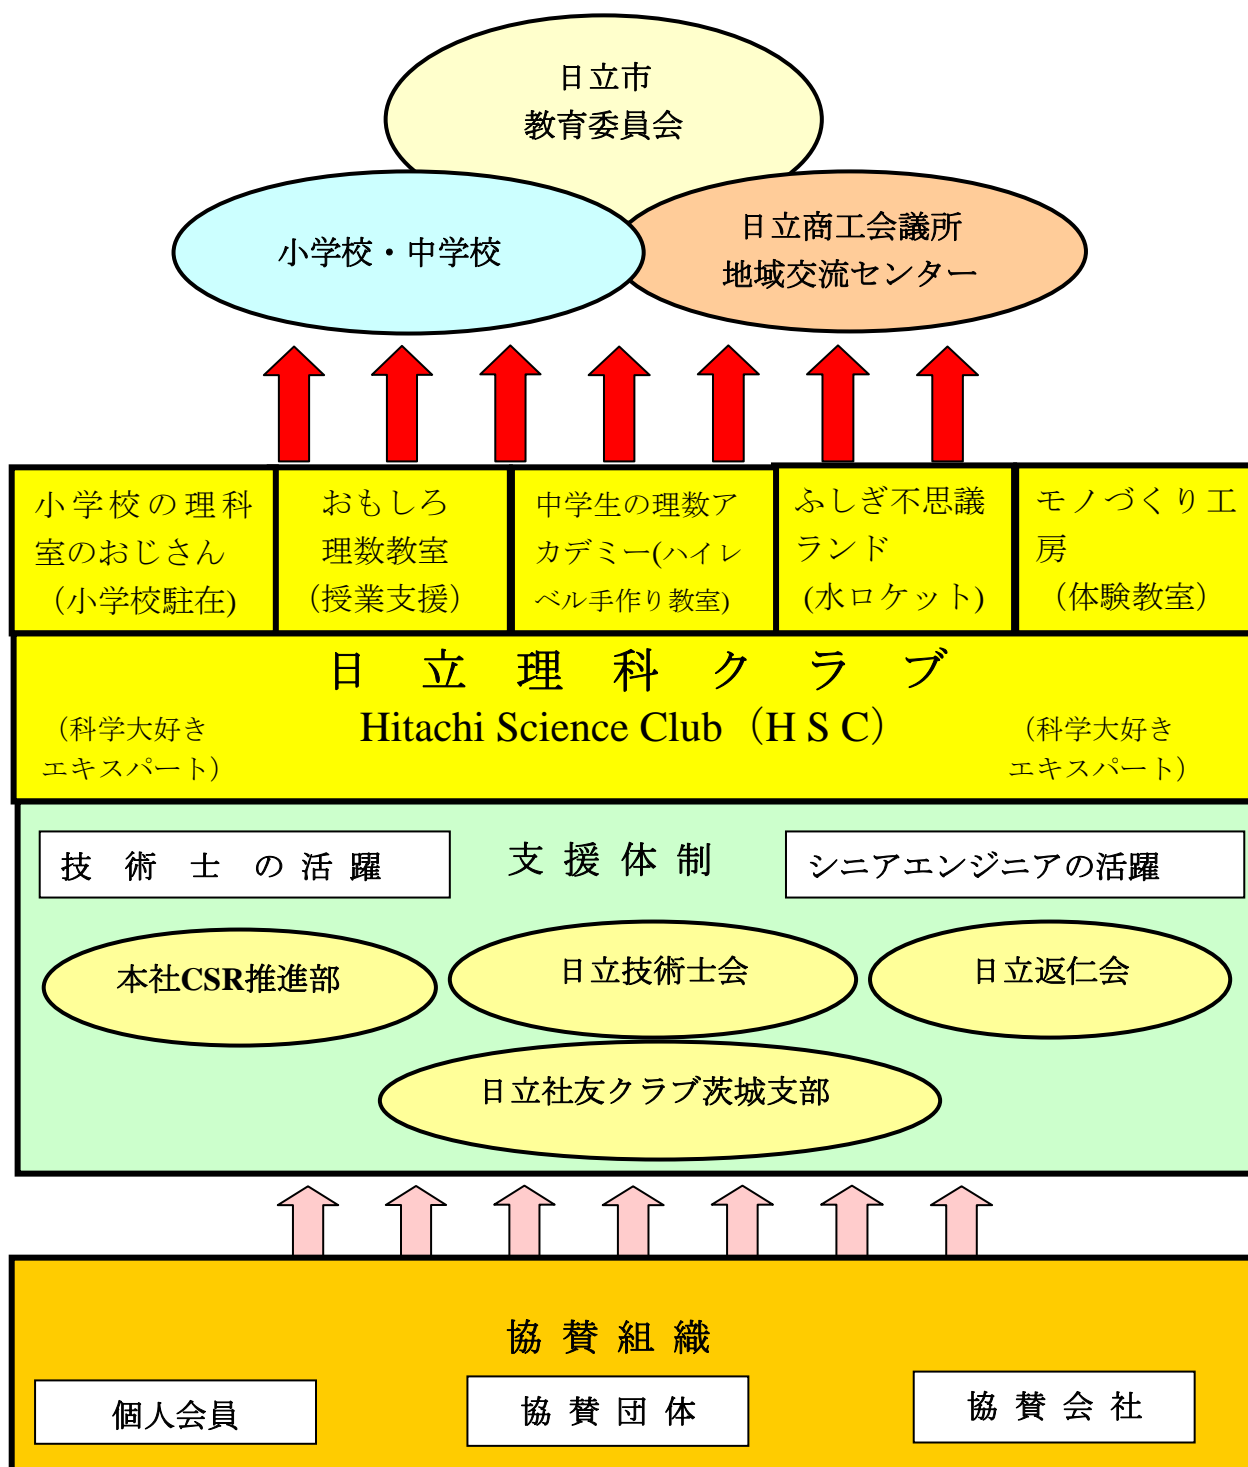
日立市
教育委員会

小学校・中学校

日立商工会議所
地域交流センター

小学校の理科室のおじさん
（小学校駐在）

おもしろ
理数教室
（授業支援）

中学生の理数アカデミー(ハイレベル手作り教室)

ふしぎ不思議ランド
（水ロケット）

モノづくり工房
（体験教室）

日 立 理 科 ク ラ ブ
Hitachi Science Club（H S C）

（科学大好きエキスパート）

（科学大好きエキスパート）

技 術 士 の 活 躍

支 援 体 制

シニアエンジニアの活躍

本社CSR推進部

日立技術士会

日立返仁会

日立社友クラブ茨城支部

協 賛 組 織

個人会員

協 賛 団 体

協 賛 会 社